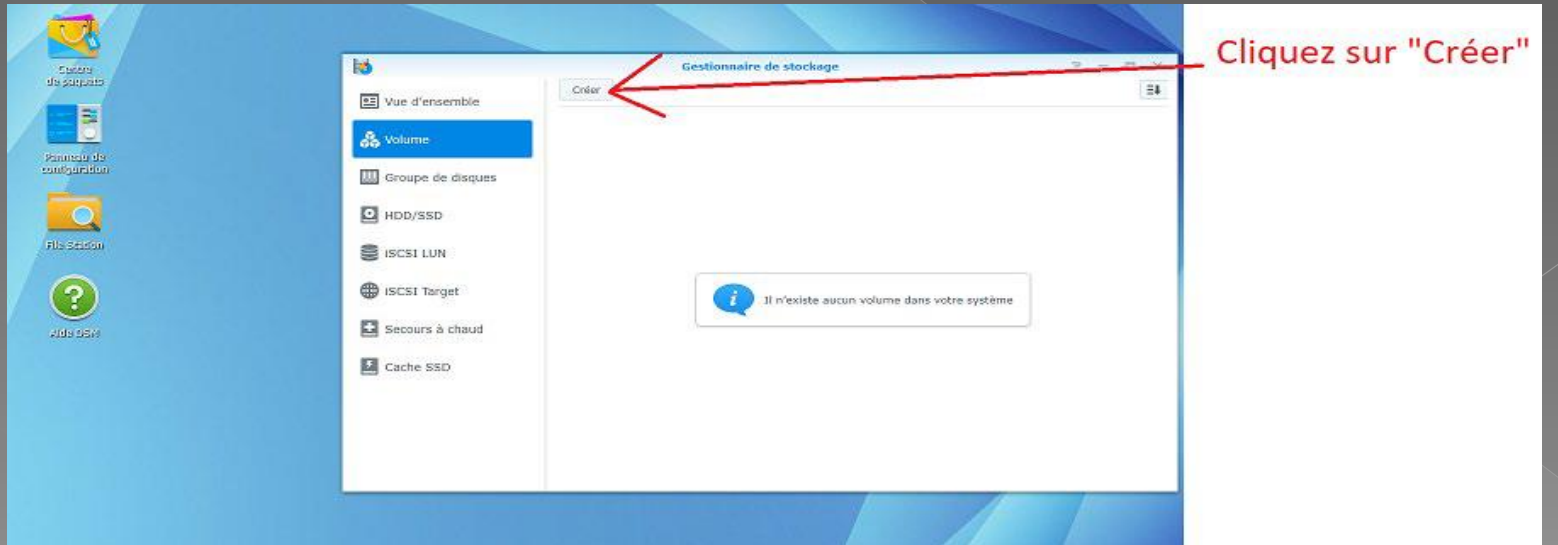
Centre de paquets

Panneau de configuration

File Station

Aide DSM

Gestionnaire de stockage

Créer

Vue d'ensemble

Volume

Groupe de disques

HDD/SSD

iSCSI LUN

iSCSI Target

Secours à chaud

Cache SSD

Il n'existe aucun volume dans votre système

Cliquez sur "Créer"